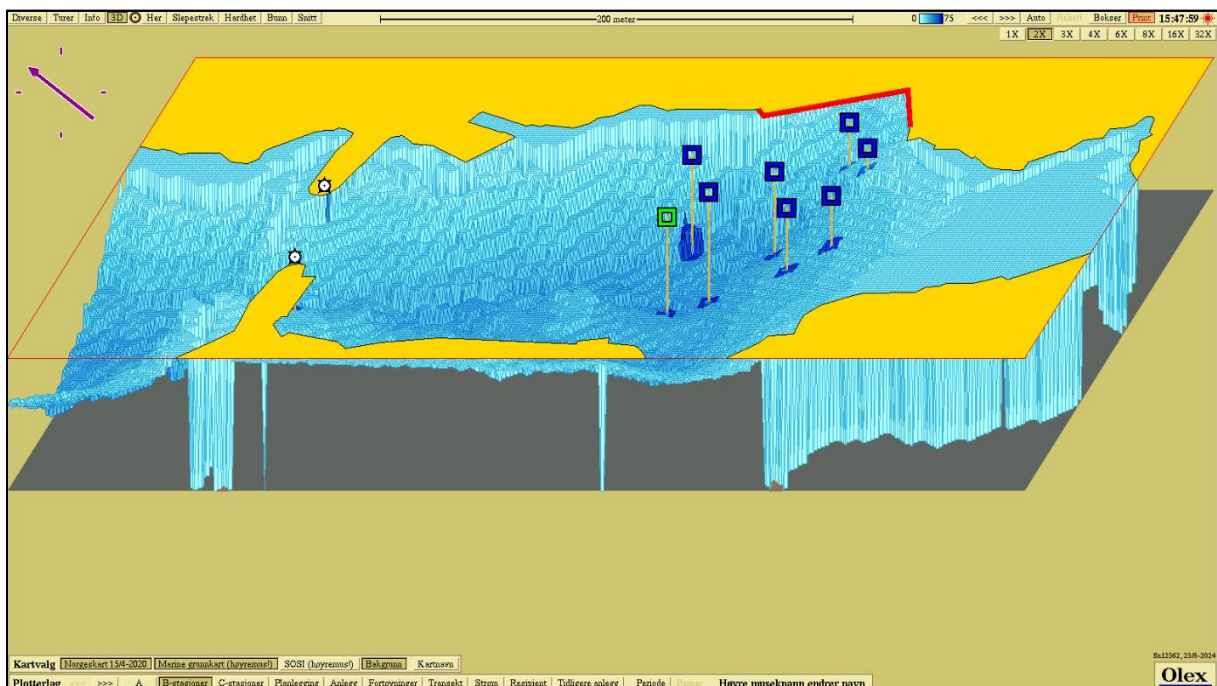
Diverse | Turer | Info | 3D | Her | Slepestrek | Hardhet | Bunn | Snitt

200 meter

0 75 <<< >>> Auto Reflekt Bokser Print 15:47:59

1X 2X 3X 4X 6X 8X 16X 32X

Kartvalg Norgeskart 15/4-2020 Marine grunnkart (høyremus!) SOSI (høyremus!) Bakgrunn Kartnavn

Plotterlag <<< >>> A B-stasjoner C-stasjoner Planlegging Anlegg Fortøyninger Transekt Strøm Resipient Tidligere anlegg Periode Rammer Høyre museknapp endrer navn

Sn12362, 23/8-2024

Olex